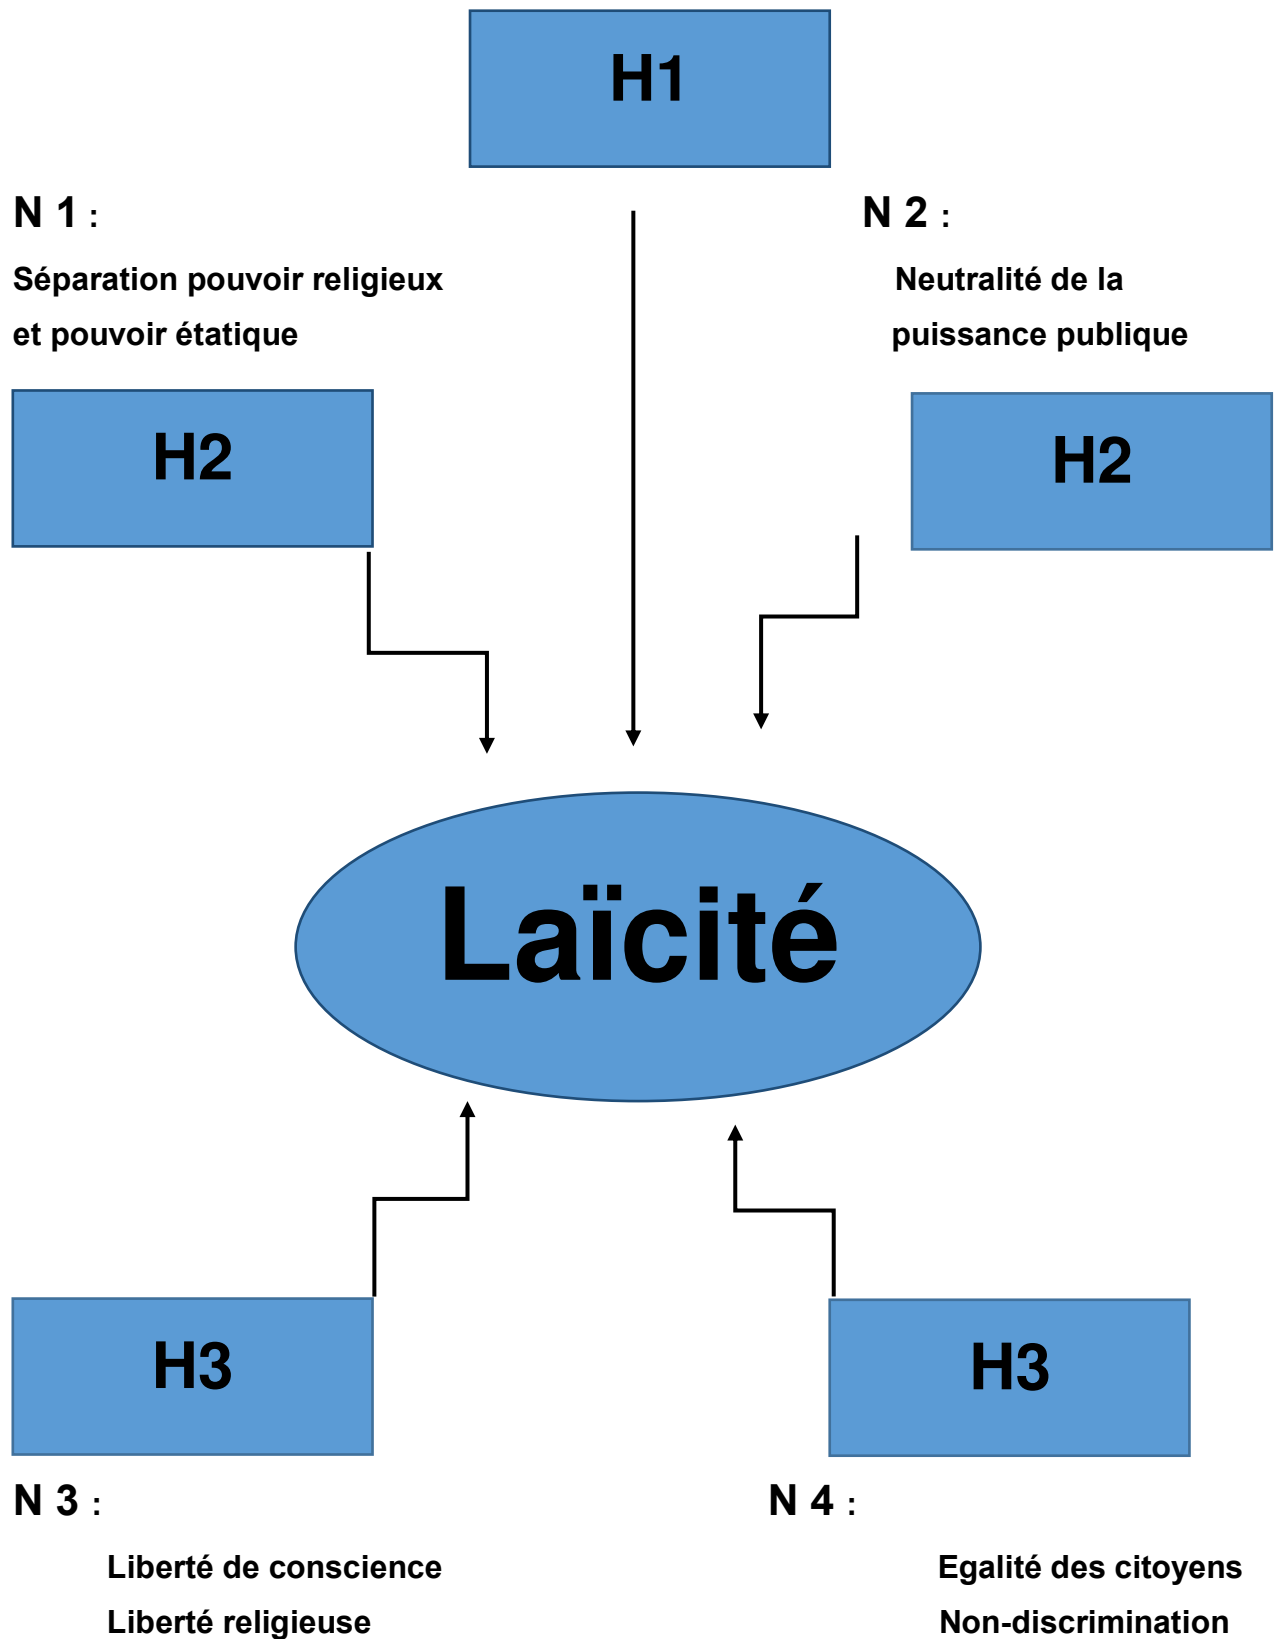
H1

N 1 :

Séparation pouvoir religieux et pouvoir étatique

N 2 :

Neutralité de la puissance publique

H2

H2

Laïcité

H3

H3

N 3 :

Liberté de conscience

Liberté religieuse

N 4 :

Egalité des citoyens

Non-discrimination